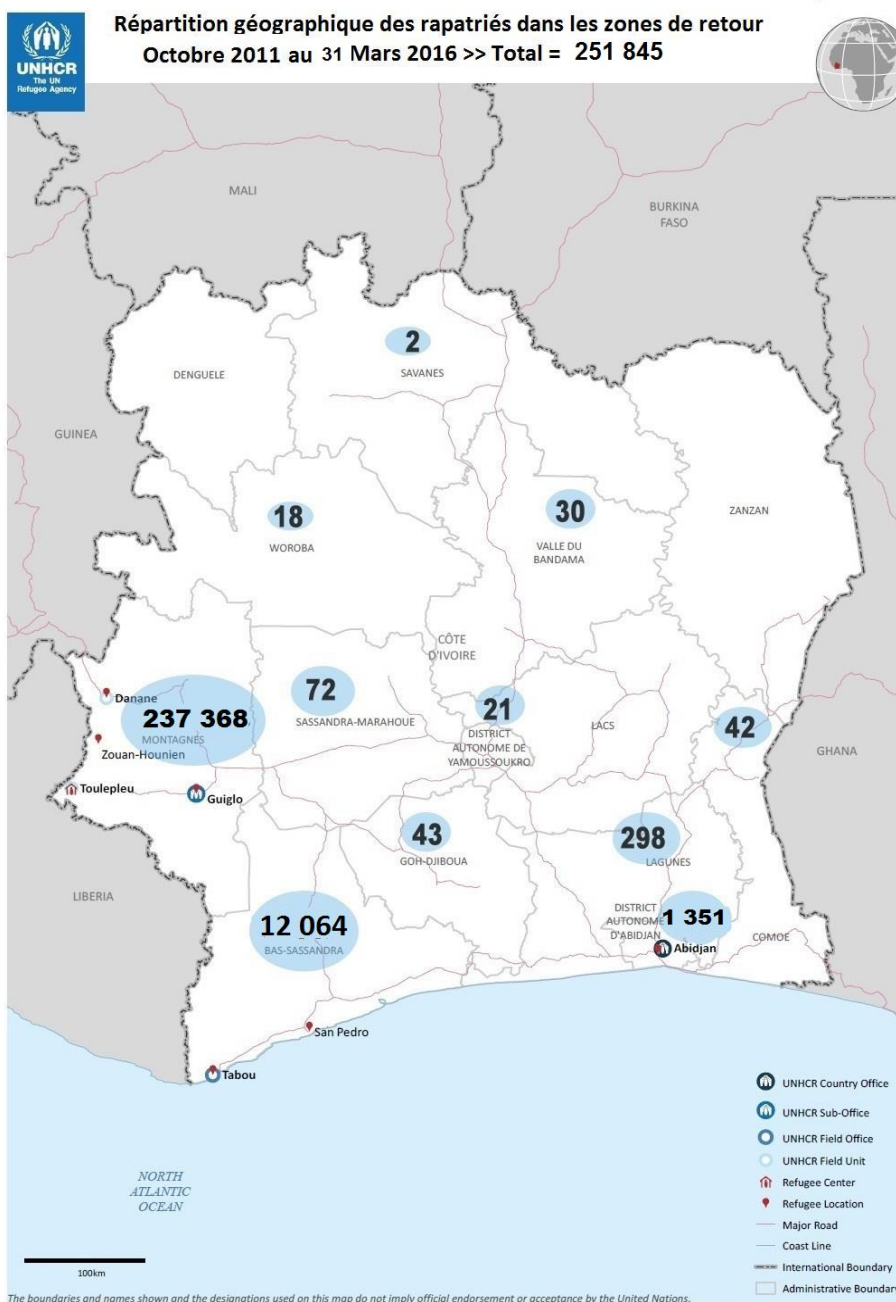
UNHCR
The UN Refugee Agency

Répartition géographique des rapatriés dans les zones de retour
Octobre 2011 au 31 Mars 2016 >> Total = 251 845

MALI

BURKINA FASO

2
SAVANES

DENGUELE

GUINEA

18
WOROBA

30
VALLE DU BANDAMA

ZANZAN

CÔTE D'IVOIRE

Danane
237 368
MONTAGNES
Zouan-Hounien

72
SASSANDRA-MARAHOUE

21
DISTRICT AUTONOME DE YAMOUSSOUKRO

LACS

42

GHANA

Toulepleu
Guiglo

43
GOH-DJIBOUA

298
LAGUNES

LIBERIA

12 064
BAS-SASSANDRA

DISTRICT AUTONOME D'ABIDJAN
1 351
Abidjan

COMOE

San Pedro

Tabou

NORTH ATLANTIC OCEAN

100km

UNHCR Country Office
UNHCR Sub-Office
UNHCR Field Office
UNHCR Field Unit
Refugee Center
Refugee Location
Major Road
Coast Line
International Boundary
Administrative Boundary

The boundaries and names shown and the designations used on this map do not imply official endorsement or acceptance by the United Nations.